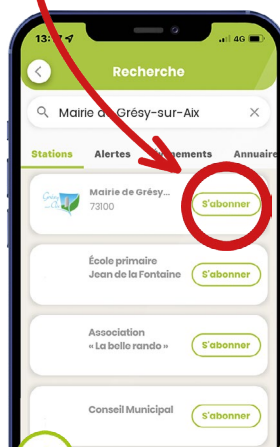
13:47
4G
Recherche
Mairie d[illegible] Grésy-sur-Aix
Stations
Alertes
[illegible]ements
Annuaire
Mairie de Grésy...
73100
S'abonner
École primaire
Jean de la Fontaine
S'abonner
Association
« La belle rando »
S'abonner
Conseil Municipal
S'abonner